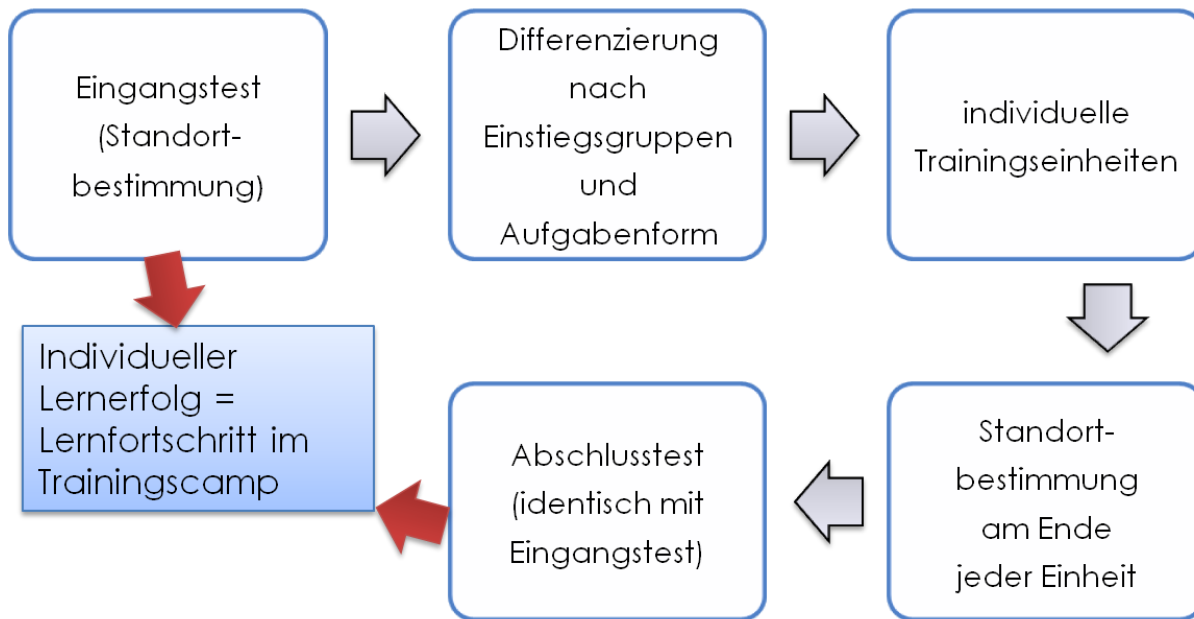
Eingangstest (Standortbestimmung)

Differenzierung nach Einstiegsgruppen und Aufgabenform

individuelle Trainingseinheiten

Standortbestimmung am Ende jeder Einheit

Abschlusstest (identisch mit Eingangstest)

Individueller Lernerfolg = Lernfortschritt im Trainingscamp